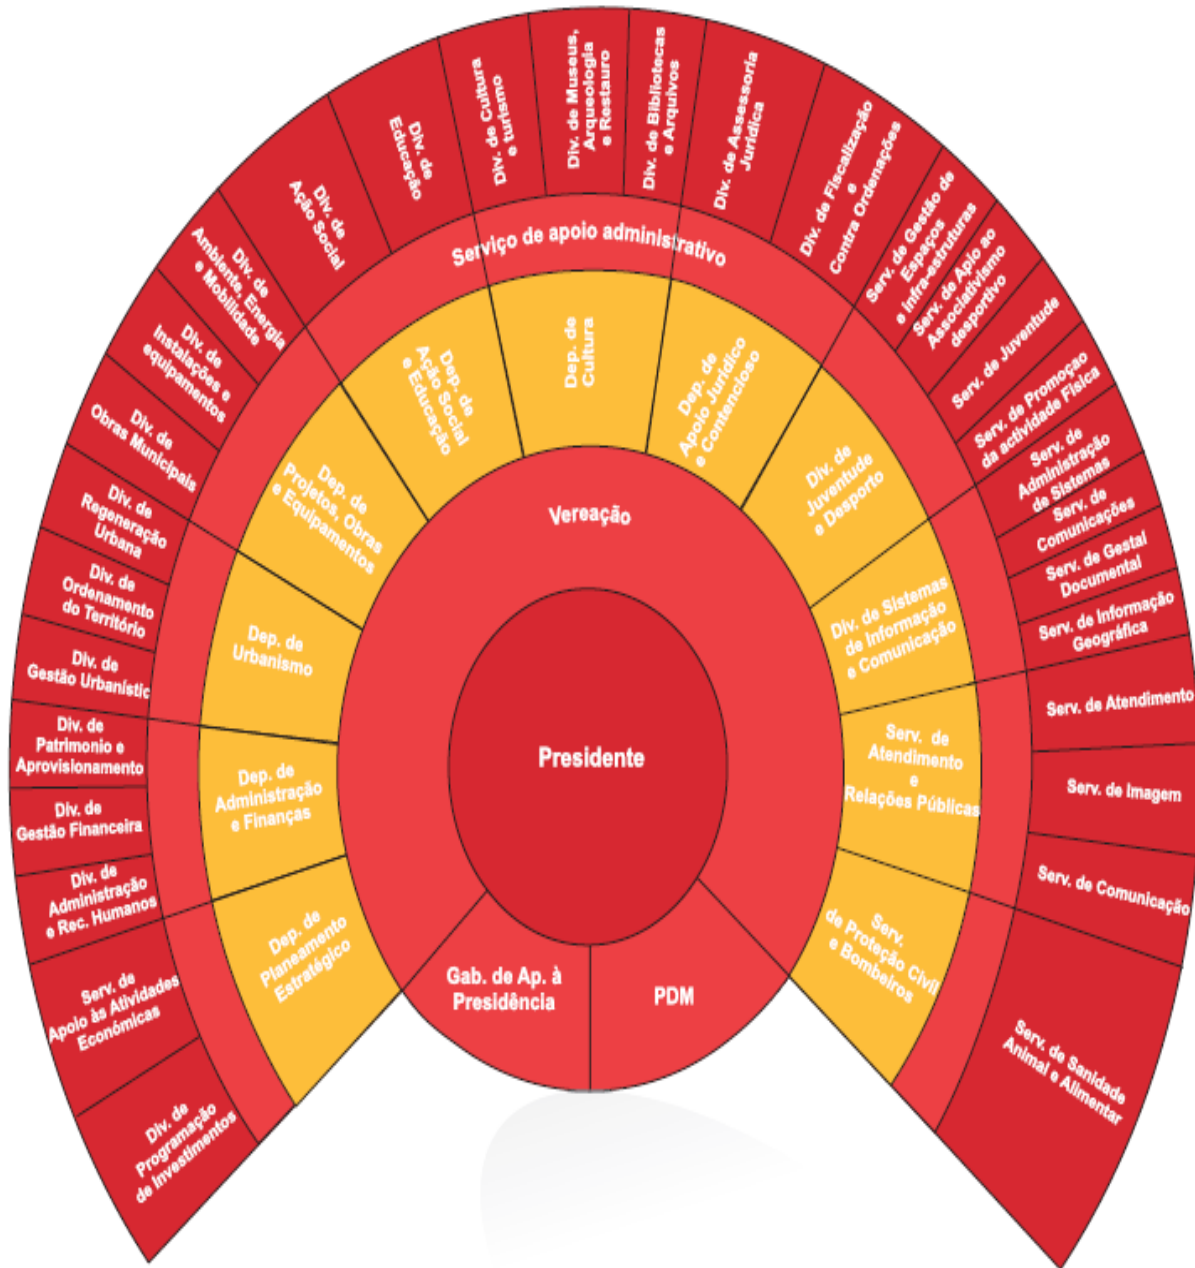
Presidente

Gab. de Ap. à Presidência

PDM

Vereação

Serviço de apoio administrativo

Dep. de Planeamento Estratégico

Dep. de Administração e Finanças

Dep. de Urbanismo

Dep. de Projetos, Obras e Equipamentos

Dep. de Ação Social e Educação

Dep. de Cultura

Dep. de Apoio Jurídico e Contencioso

Div. de Juventude e Desporto

Div. de Sistemas de Informação e Comunicação

Serv. de Atendimento e Relações Públicas

Serv. de Proteção Civil e Bombeiros

Div. de Programação de Investimentos

Serv. de Apoio às Atividades Económicas

Div. de Administração e Rec. Humanos

Div. de Gestão Financeira

Div. de Patrimonio e Aprovisionamento

Div. de Gestão Urbanístic

Div. de Ordenamento do Território

Div. de Regeneração Urbana

Div. de Obras Municipais

Div. de Instalações e equipamentos

Div. de Ambiente, Energia e Mobilidade

Div. de Ação Social

Div. de Educação

Div. de Cultura e turismo

Div. de Museus, Arqueologia e Restauro

Div. de Bibliotecas e Arquivos

Div. de Assessoria Jurídica

Div. de Fiscalização e Contra Ordenações

Serv. de Gestão de Espaços e Infra-estruturas

Serv. de Apio ao Associativismo desportivo

Serv. de Juventude

Serv. de Promoção da actividade Física

Serv. de Administração de Sistemas

Serv. de Comunicações

Serv. de Gestal Documental

Serv. de Informação Geográfica

Serv. de Atendimento

Serv. de Imagem

Serv. de Comunicação

Serv. de Sanidade Animal e Alimentar